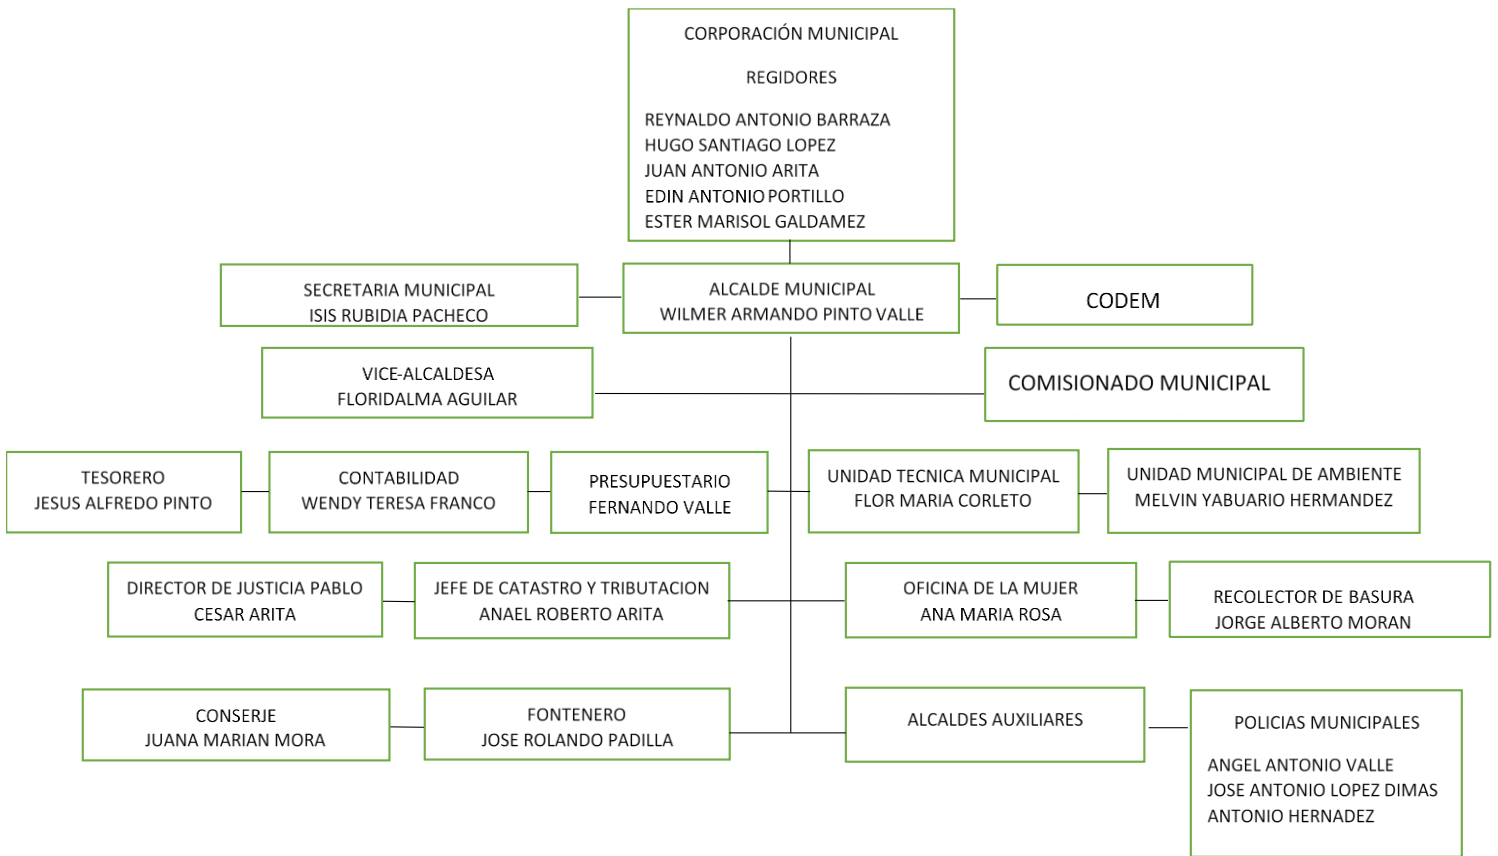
CORPORACIÓN MUNICIPAL

REGIDORES

REYNALDO ANTONIO BARRAZA
HUGO SANTIAGO LOPEZ
JUAN ANTONIO ARITA
EDIN ANTONIO PORTILLO
ESTER MARISOL GALDAMEZ

SECRETARIA MUNICIPAL
ISIS RUBIDIA PACHECO

ALCALDE MUNICIPAL
WILMER ARMANDO PINTO VALLE

CODEM

VICE-ALCALDESA
FLORIDALMA AGUILAR

COMISIONADO MUNICIPAL

TESORERO
JESUS ALFREDO PINTO

CONTABILIDAD
WENDY TERESA FRANCO

PRESUPUESTARIO
FERNANDO VALLE

UNIDAD TECNICA MUNICIPAL
FLOR MARIA CORLETO

UNIDAD MUNICIPAL DE AMBIENTE
MELVIN YABUARIO HERMANDEZ

DIRECTOR DE JUSTICIA PABLO CESAR ARITA

JEFE DE CATASTRO Y TRIBUTACION
ANAEL ROBERTO ARITA

OFICINA DE LA MUJER
ANA MARIA ROSA

RECOLECTOR DE BASURA
JORGE ALBERTO MORAN

CONSERJE
JUANA MARIAN MORA

FONTENERO
JOSE ROLANDO PADILLA

ALCALDES AUXILIARES

POLICIAS MUNICIPALES

ANGEL ANTONIO VALLE
JOSE ANTONIO LOPEZ DIMAS
ANTONIO HERNADEZ